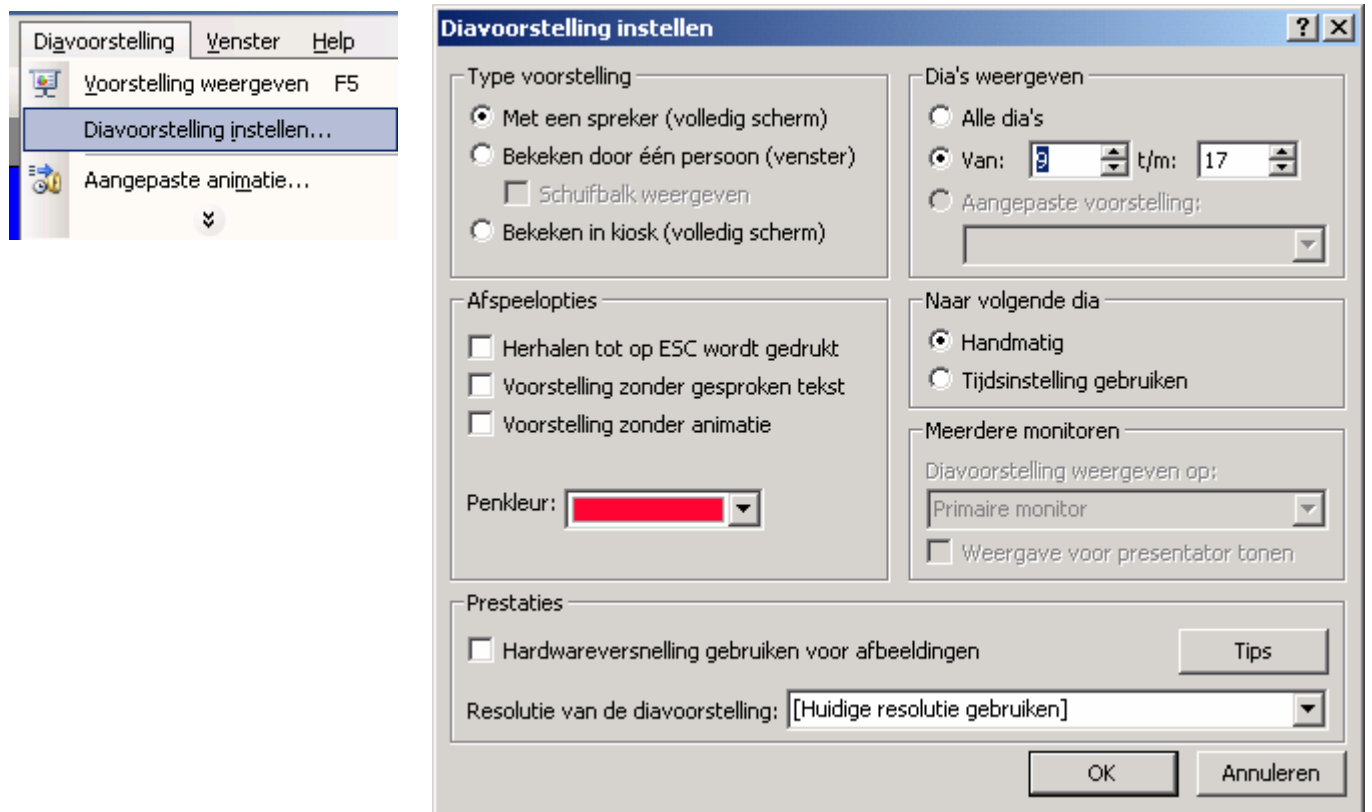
Diavoorstelling Venster Help

Voorstelling weergeven F5

Diavoorstelling instellen...

Aangepaste animatie...

Diavoorstelling instellen

?

X

Type voorstelling

Met een spreker (volledig scherm)

Bekeken door één persoon (venster)

Schuifbalk weergeven

Bekeken in kiosk (volledig scherm)

Dia's weergeven

Alle dia's

Van: 9 t/m: 17

Aangepaste voorstelling:

Afspeelopties

Herhalen tot op ESC wordt gedrukt

Voorstelling zonder gesproken tekst

Voorstelling zonder animatie

Penkleur:

Naar volgende dia

Handmatig

Tijdsinstelling gebruiken

Meerdere monitoren

Diavoorstelling weergeven op:

Primaire monitor

Weergave voor presentator tonen

Prestaties

Hardwareversnelling gebruiken voor afbeeldingen

Tips

Resolutie van de diavoorstelling: [Huidige resolutie gebruiken]

OK

Annuleren